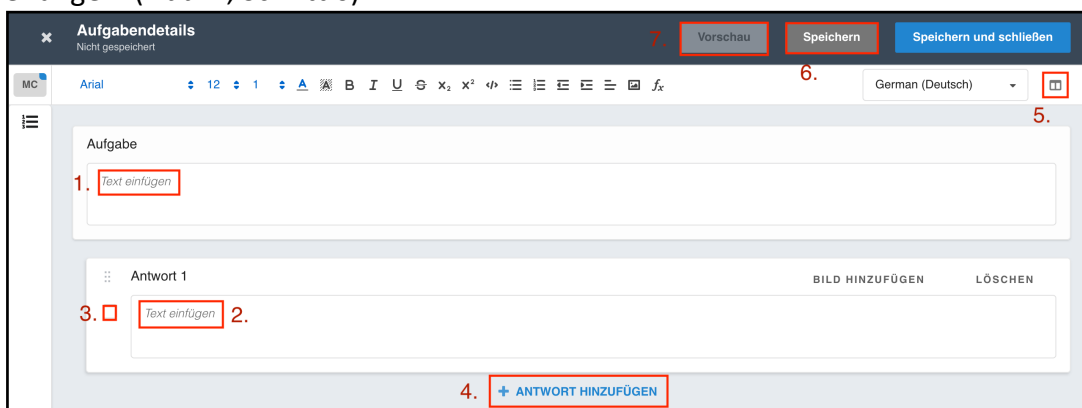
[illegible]

Aufgabendetails
Nicht gespeichert

7. Vorschau
Speichern
Speichern und schließen
6.

MC
Arial 12 1
German (Deutsch)
5.

Aufgabe
1. Text einfügen

Antwort 1
BILD HINZUFÜGEN
LÖSCHEN
3.
Text einfügen 2.

4. + ANTWORT HINZUFÜGEN